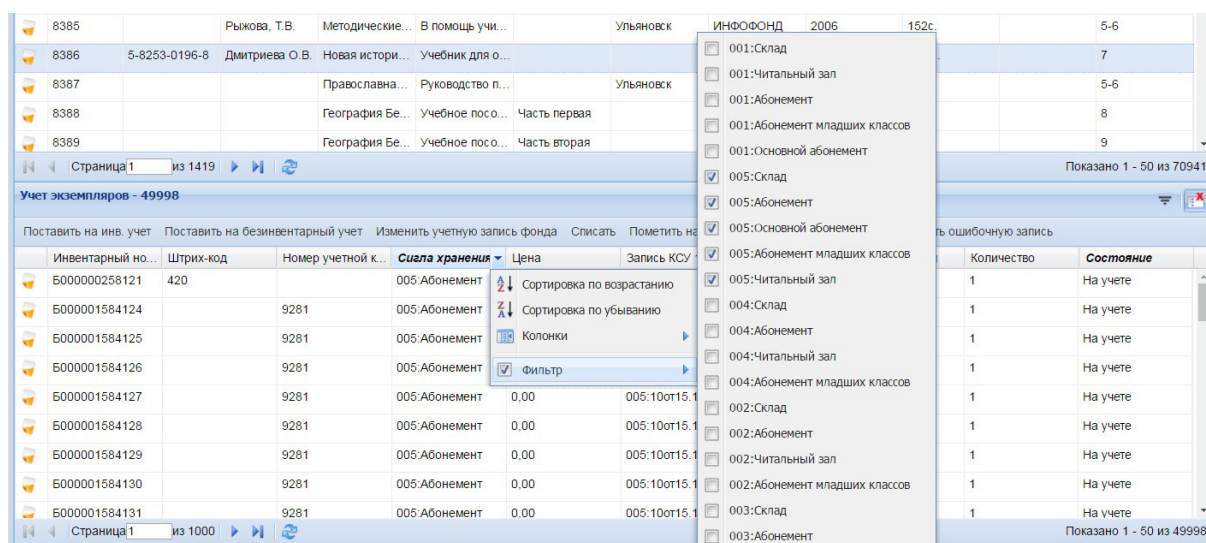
| | | | | | | | | | |
|---|---|---|---|---|---|---|---|---|---|
| 8385 | | Рыжова, Т.В. | Методические... | В помощь учи... | | Ульяновск | ИНФОФОНД | 2006 | 152с. | 5-6 |
| 8386 | 5-8253-0196-8 | Дмитриева О.В. | Новая истори... | Учебник для о... | | | | | | 7 |
| 8387 | | | Православна... | Руководство п... | | Ульяновск | | | | 5-6 |
| 8388 | | | География Бе... | Учебное посо... | Часть первая | | | | | 8 |
| 8389 | | | География Бе... | Учебное посо... | Часть вторая | | | | | 9 |

Страница 1 из 1419

Показано 1 - 50 из 70941

Учет экземпляров - 49998

Поставить на инв. учет  Поставить на безинвентарный учет  Изменить учетную запись фонда  Списать  Пометить на  ть ошибочную запись

| Инвентарный но... | Штрих-код | Номер учетной к... | Сигла хранения | Цена | Запись КСУ | Количество | Состояние |
|---|---|---|---|---|---|---|---|
| Б000000258121 | 420 | | 005:Абонемент | | | 1 | На учете |
| Б000001584124 | | 9281 | 005:Абонемент | | | 1 | На учете |
| Б000001584125 | | 9281 | 005:Абонемент | | | 1 | На учете |
| Б000001584126 | | 9281 | 005:Абонемент | | | 1 | На учете |
| Б000001584127 | | 9281 | 005:Абонемент | 0,00 | 005:10от15.1 | 1 | На учете |
| Б000001584128 | | 9281 | 005:Абонемент | 0,00 | 005:10от15.1 | 1 | На учете |
| Б000001584129 | | 9281 | 005:Абонемент | 0,00 | 005:10от15.1 | 1 | На учете |
| Б000001584130 | | 9281 | 005:Абонемент | 0,00 | 005:10от15.1 | 1 | На учете |
| Б000001584131 | | 9281 | 005:Абонемент | 0,00 | 005:10от15.1 | 1 | На учете |

Страница 1 из 1000

Показано 1 - 50 из 49998

Сортировка по возрастанию
Сортировка по убыванию
Колонки
Фильтр

001:Склад
001:Читальный зал
001:Абонемент
001:Абонемент младших классов
001:Основной абонемент
005:Склад
005:Абонемент
005:Основной абонемент
005:Абонемент младших классов
005:Читальный зал
004:Склад
004:Абонемент
004:Читальный зал
004:Абонемент младших классов
002:Склад
002:Абонемент
002:Читальный зал
002:Абонемент младших классов
003:Склад
003:Абонемент